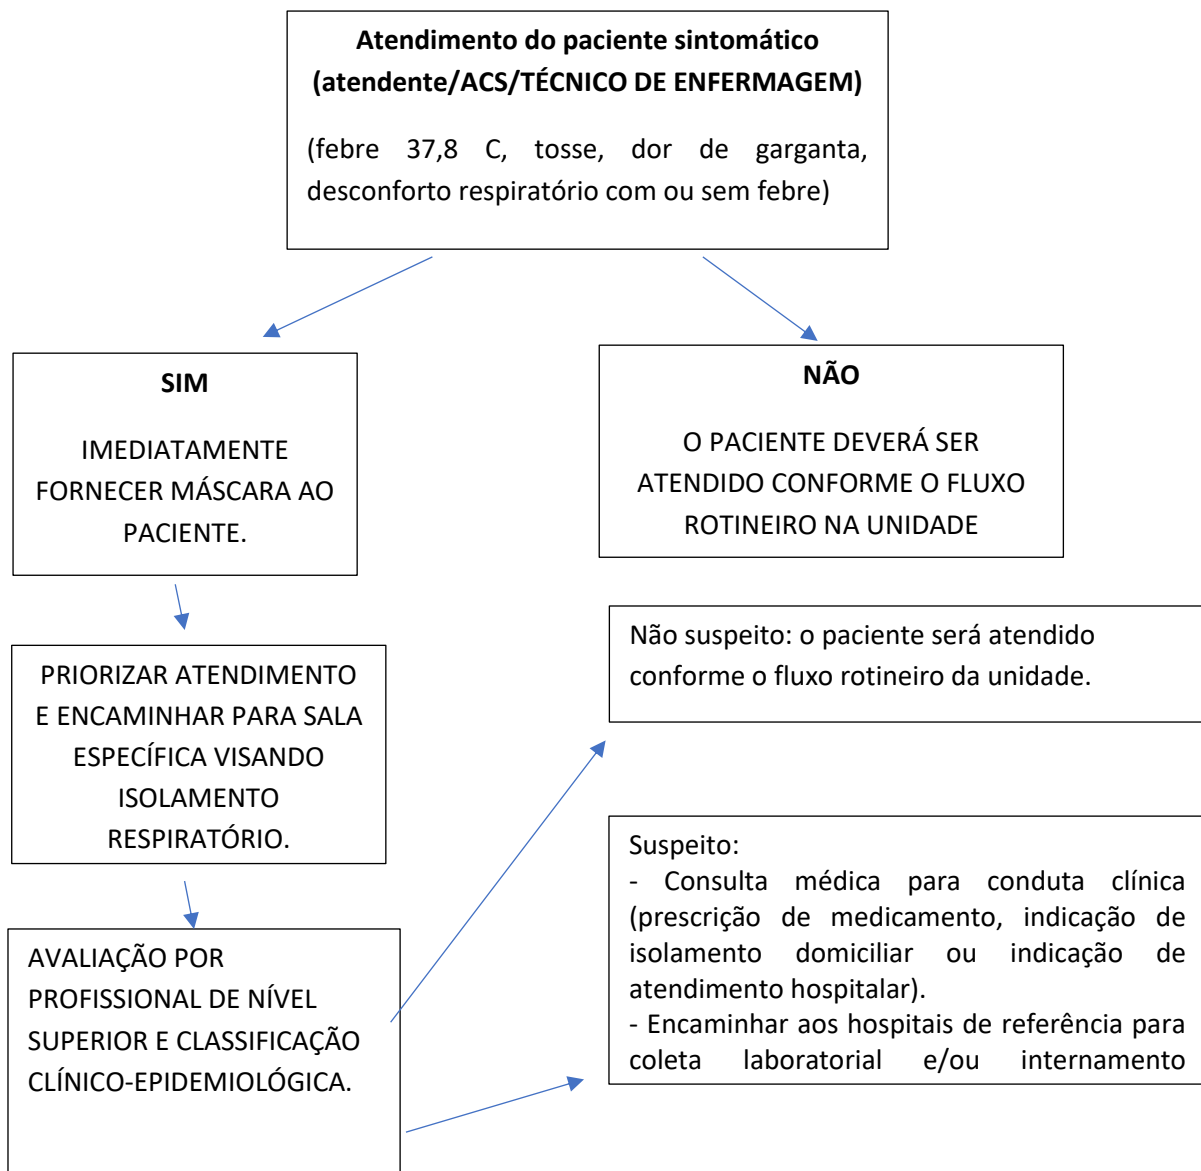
**Atendimento do paciente sintomático (atendente/ACS/TÉCNICO DE ENFERMAGEM)**

(febre 37,8 C, tosse, dor de garganta, desconforto respiratório com ou sem febre)

**SIM**

IMEDIATAMENTE FORNECER MÁSCARA AO PACIENTE.

**NÃO**

O PACIENTE DEVERÁ SER ATENDIDO CONFORME O FLUXO ROTINEIRO NA UNIDADE

PRIORIZAR ATENDIMENTO E ENCAMINHAR PARA SALA ESPECÍFICA VISANDO ISOLAMENTO RESPIRATÓRIO.

AVALIAÇÃO POR PROFISSIONAL DE NÍVEL SUPERIOR E CLASSIFICAÇÃO CLÍNICO-EPIDEMIOLÓGICA.

Não suspeito: o paciente será atendido conforme o fluxo rotineiro da unidade.

Suspeito:
- Consulta médica para conduta clínica (prescrição de medicamento, indicação de isolamento domiciliar ou indicação de atendimento hospitalar).
- Encaminhar aos hospitais de referência para coleta laboratorial e/ou internamento